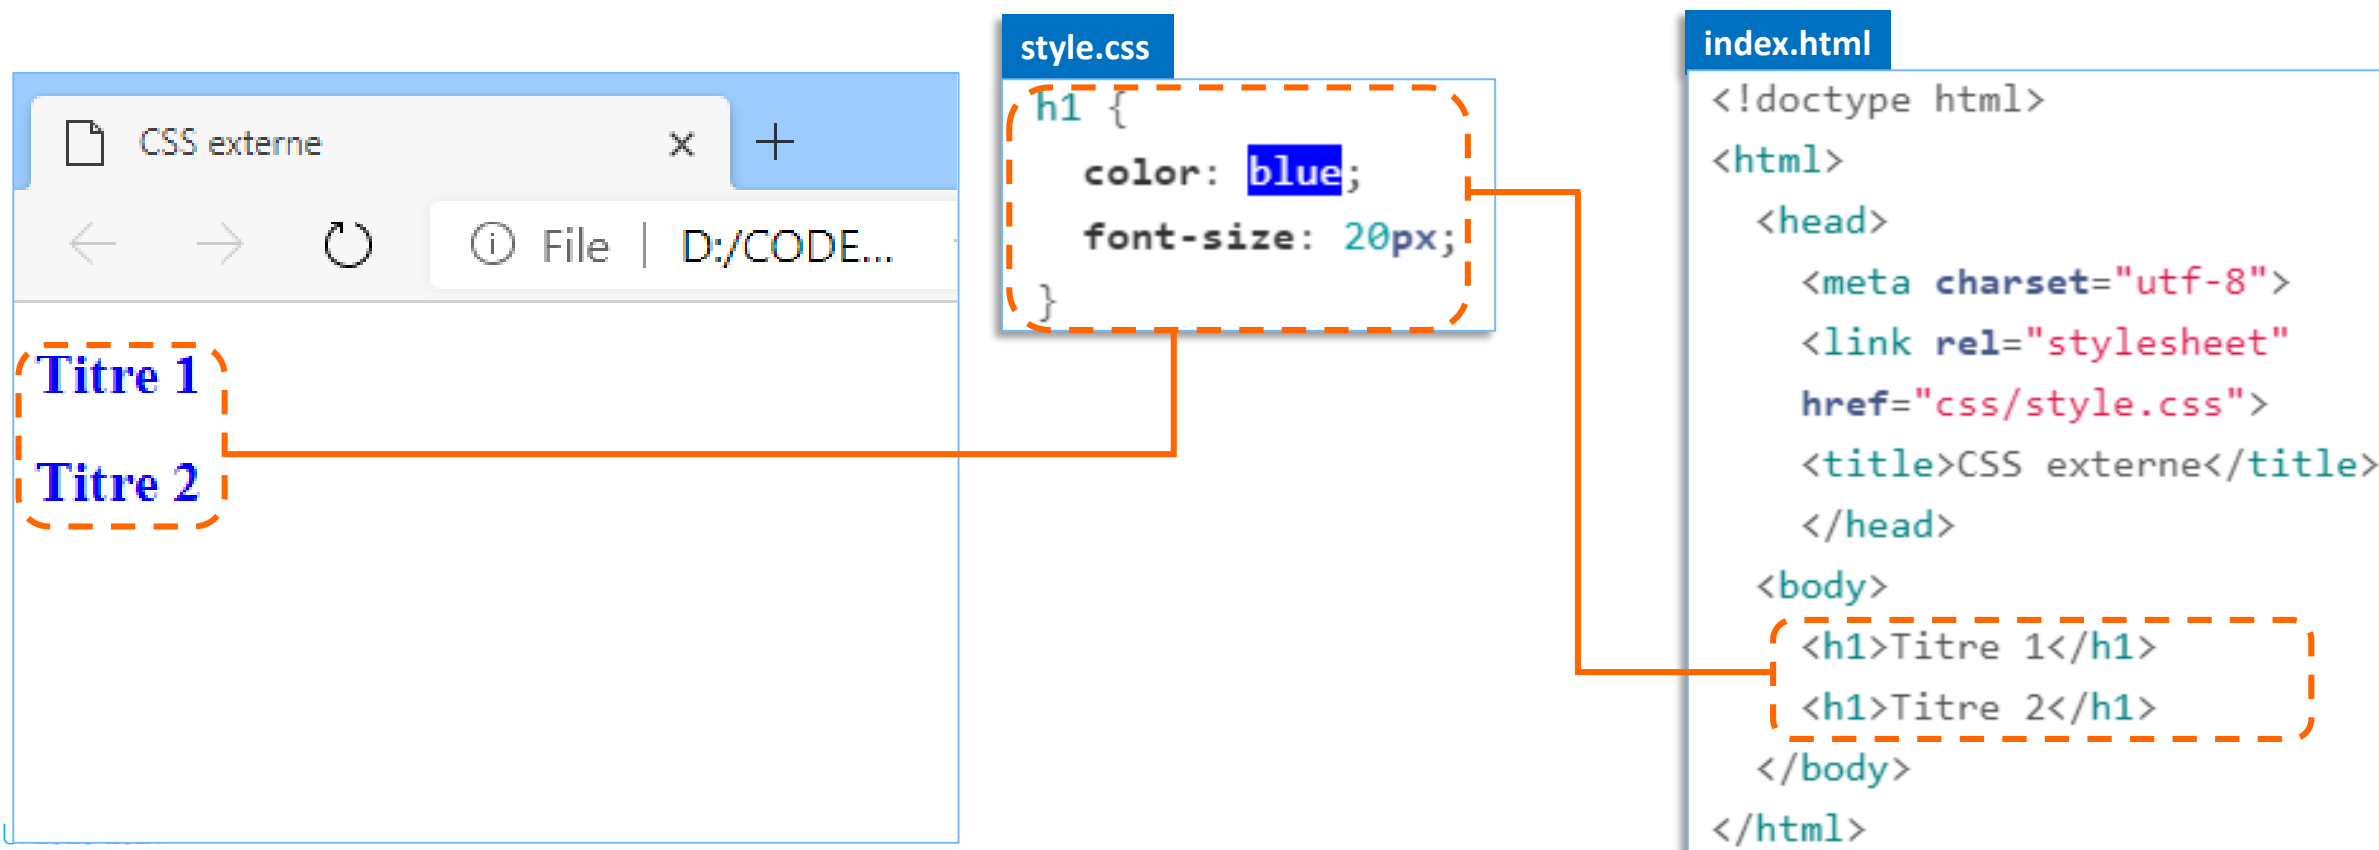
CSS externe ×

+

← → ⟳ ⓘ File | D:/CODE...

Titre 1

Titre 2

style.css

h1 {
color: blue;
font-size: 20px;
}

index.html

<!doctype html>
<html>
<head>
<meta charset="utf-8">
<link rel="stylesheet" href="css/style.css">
<title>CSS externe</title>
</head>
<body>
<h1>Titre 1</h1>
<h1>Titre 2</h1>
</body>
</html>